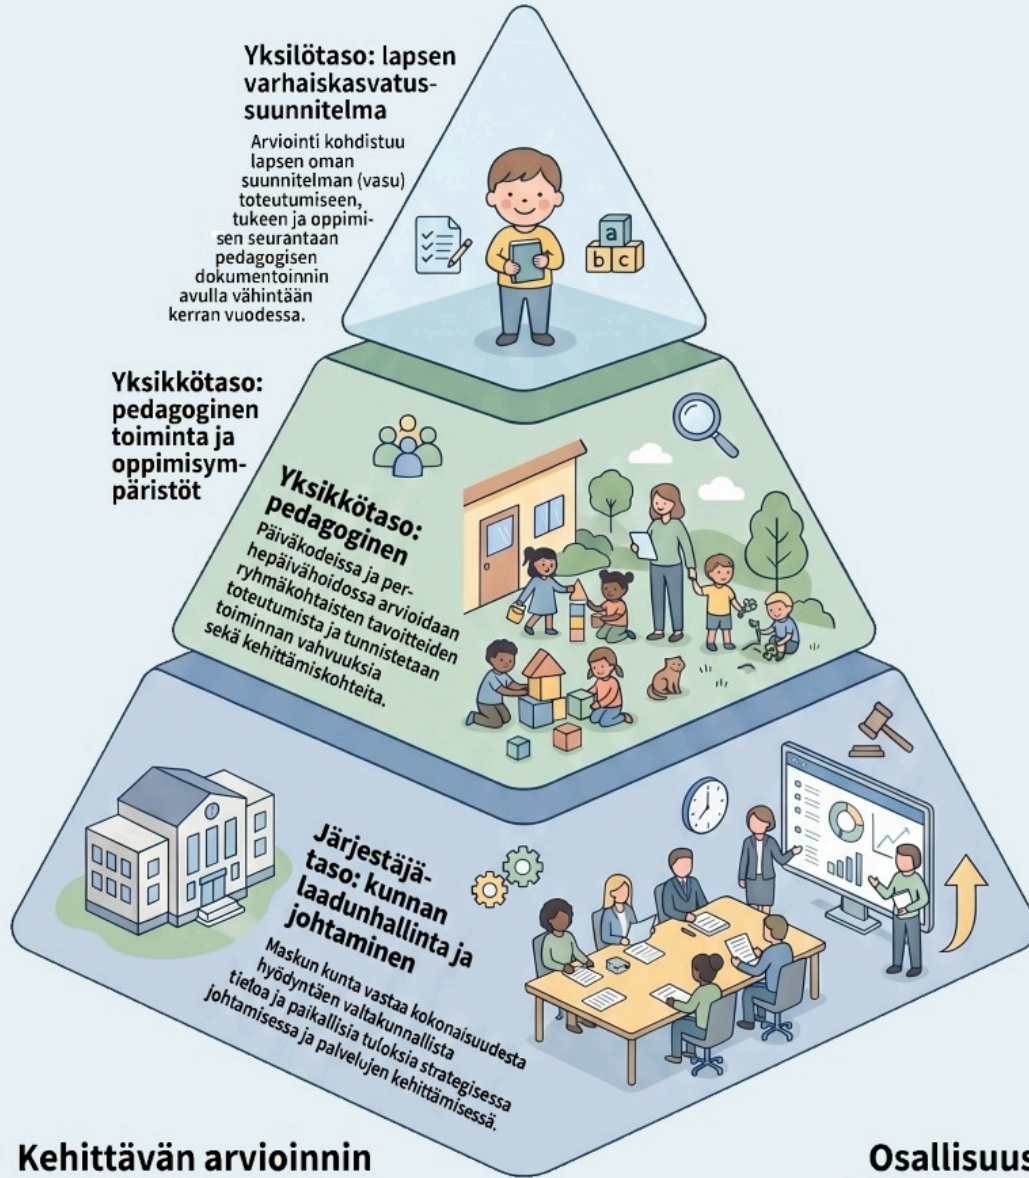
Yksilötaso: lapsen varhaiskasvatussuunnitelma

Arviointi kohdistuu lapsen oman suunnitelman (vasu) toteutumiseen, tukeen ja oppimisen seurantaan pedagogisen dokumentoinnin avulla vähintään kerran vuodessa.

a
b c

Yksikkötaso: pedagoginen toiminta ja oppimisympäristöt

Yksikkötaso: pedagoginen

Päiväkodeissa ja perhepäivähoidossa arvioidaan ryhmäkohtaisten tavoitteiden toteutumista ja tunnistetaan toiminnan vahvuuksia sekä kehittämiskohteita.

Järjestäjätaso: kunnan laadunhallinta ja johtaminen

Maskun kunta vastaa kokonaisuudesta hyödyntäen valtakunnallista tieloa ja paikallisia tuloksia strategisessa johtamisessa ja palvelujen kehittämisessä.

Kehittävän arvioinnin

Osallisuus